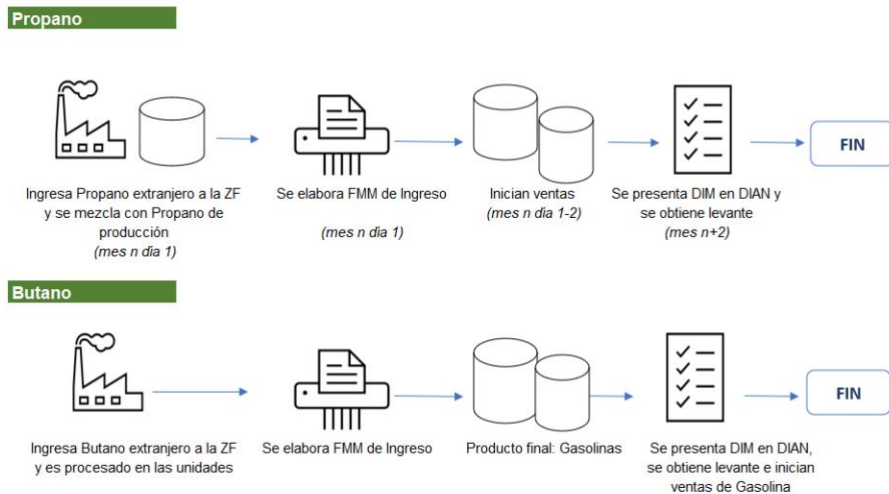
Propano

Ingresa Propano extranjero a la ZF y se mezcla con Propano de producción
(mes n día 1)

Se elabora FMM de Ingreso

(mes n día 1)

Inician ventas
(mes n día 1-2)

Se presenta DIM en DIAN y se obtiene levante
(mes n+2)

FIN

Butano

Ingresa Butano extranjero a la ZF y es procesado en las unidades

Se elabora FMM de Ingreso

Producto final: Gasolinas

Se presenta DIM en DIAN, se obtiene levante e inician ventas de Gasolina

FIN